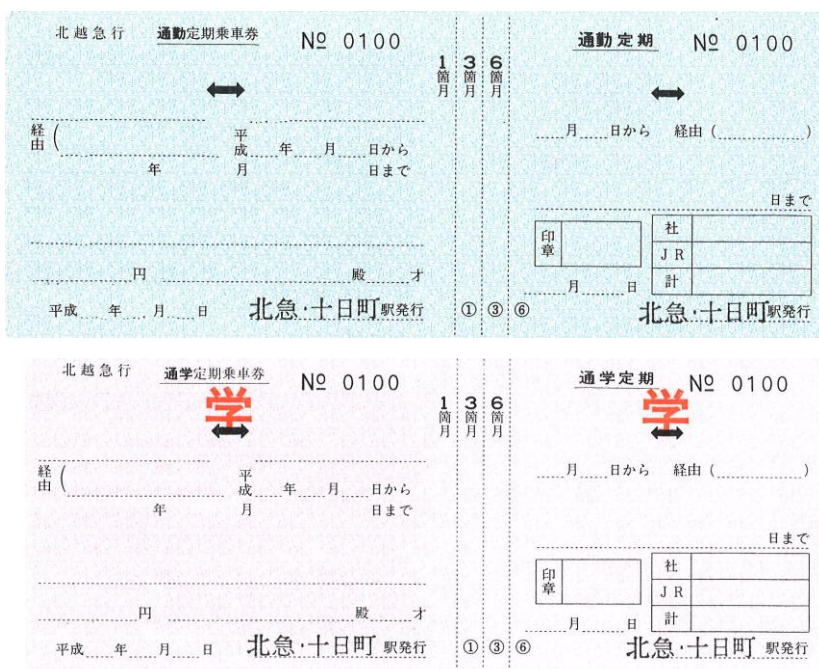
北越急行 通勤定期乗車券 № 0100

⟷

経由（

平成 年 月 日から

年 月 日まで

円 殿 才

平成 年 月 日 北急·十日町駅発行

1箇月 3箇月 6箇月

①③⑥

通勤定期 № 0100

⟷

月 日から 経由（ ）

日まで

| 印章 | |
|---|---|

| 社 | |
|---|---|
| JR | |
| 計 | |

月 日

北急·十日町駅発行

北越急行 通学定期乗車券 № 0100

学

⟷

経由（

平成 年 月 日から

年 月 日まで

円 殿 才

平成 年 月 日 北急·十日町駅発行

1箇月 3箇月 6箇月

①③⑥

通学定期 № 0100

学

⟷

月 日から 経由（ ）

日まで

| 印章 | |
|---|---|

| 社 | |
|---|---|
| JR | |
| 計 | |

月 日

北急·十日町駅発行